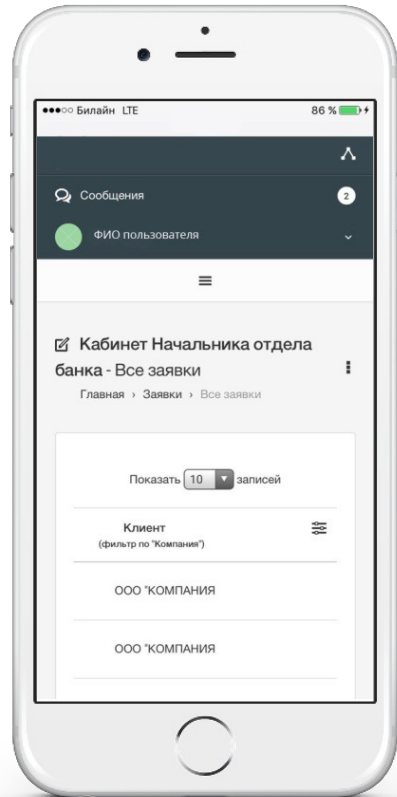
●●●○○ Билайн LTE

86 %

Сообщения

2

ФИО пользователя

Кабинет Начальника отдела банка - Все заявки

Главная › Заявки › Все заявки

Показать 10 записей

Клиент
(фильтр по "Компания")

ООО "КОМПАНИЯ

ООО "КОМПАНИЯ